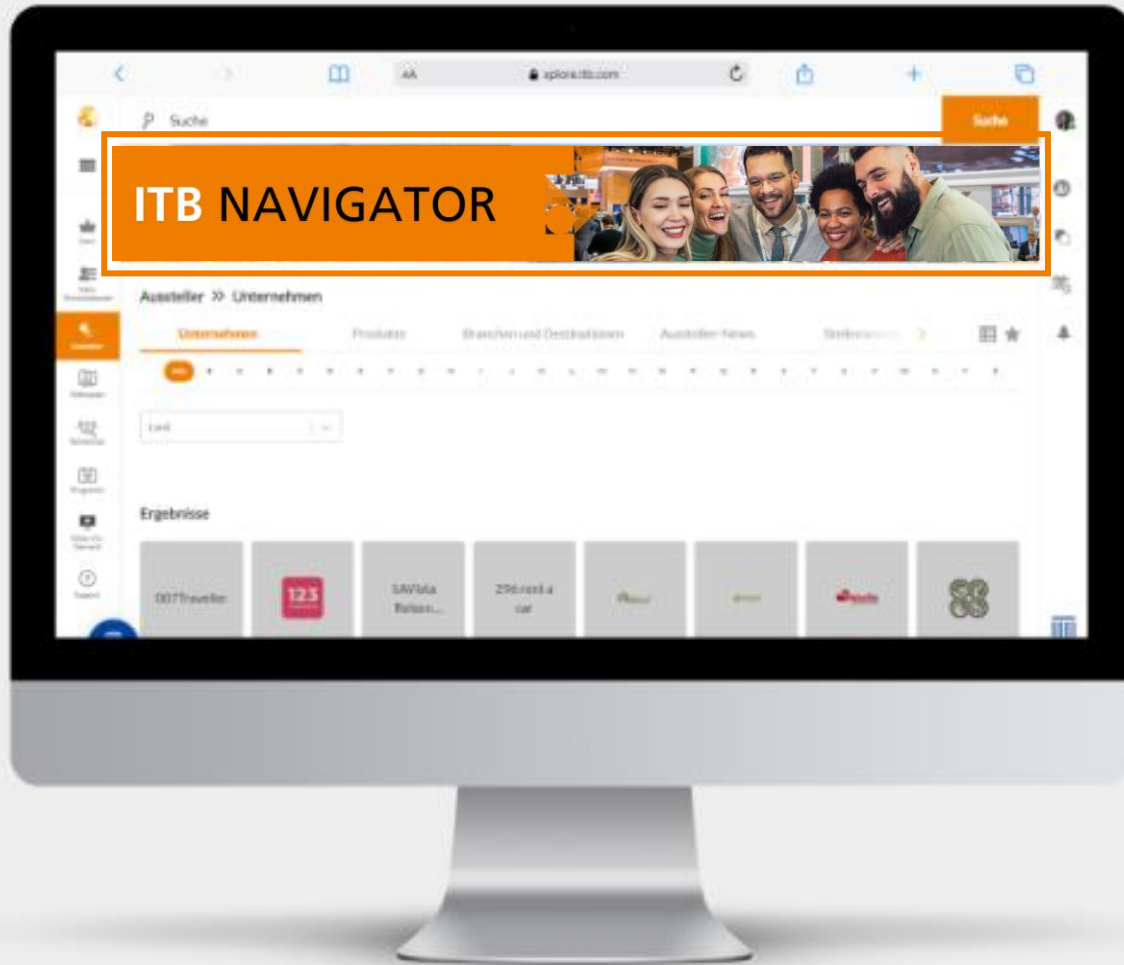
AA xplore.itb.com

Suche

Suche

ITB NAVIGATOR

Aussteller >> Unternehmen

Unternehmen

Produkte

Branchen und Destinationen

Aussteller-News

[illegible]

Land

Ergebnisse

007Traveller

123

SAVIala Reisen...

296.rent a car